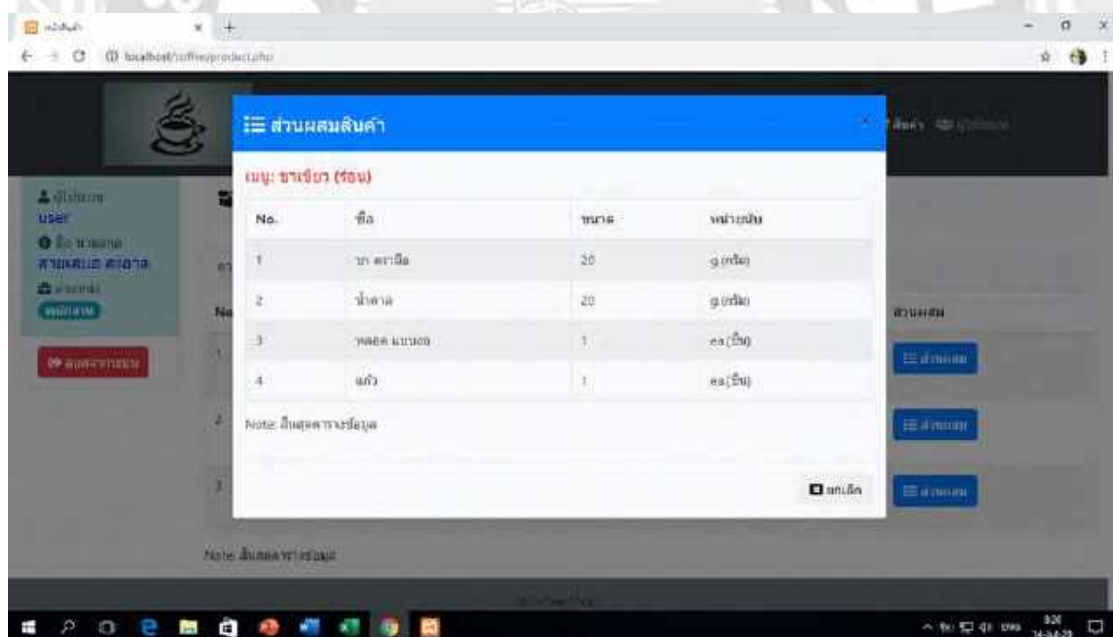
หน้าสินค้า
localhost/coffee/product.php

ส่วนผสมสินค้า

เมนู: ชาเขียว (ร้อน)

| No. | ชื่อ | ขนาด | หน่วยนับ |
|---|---|---|---|
| 1 | ชา ตรามือ | 20 | g.(กรัม) |
| 2 | น้ำตาล | 20 | g.(กรัม) |
| 3 | หลอด แบบงอ | 1 | ea.(ชิ้น) |
| 4 | แก้ว | 1 | ea.(ชิ้น) |

Note: สิ้นสุดตารางข้อมูล

ยกเลิก

ผู้ใช้งาน
user
ชื่อ นามสกุล
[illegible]
สถานะ
พนักงาน
ออกจากระบบ

ส่วนผสม
ส่วนผสม
ส่วนผสม
ส่วนผสม

Note: สิ้นสุดตารางข้อมูล

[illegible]